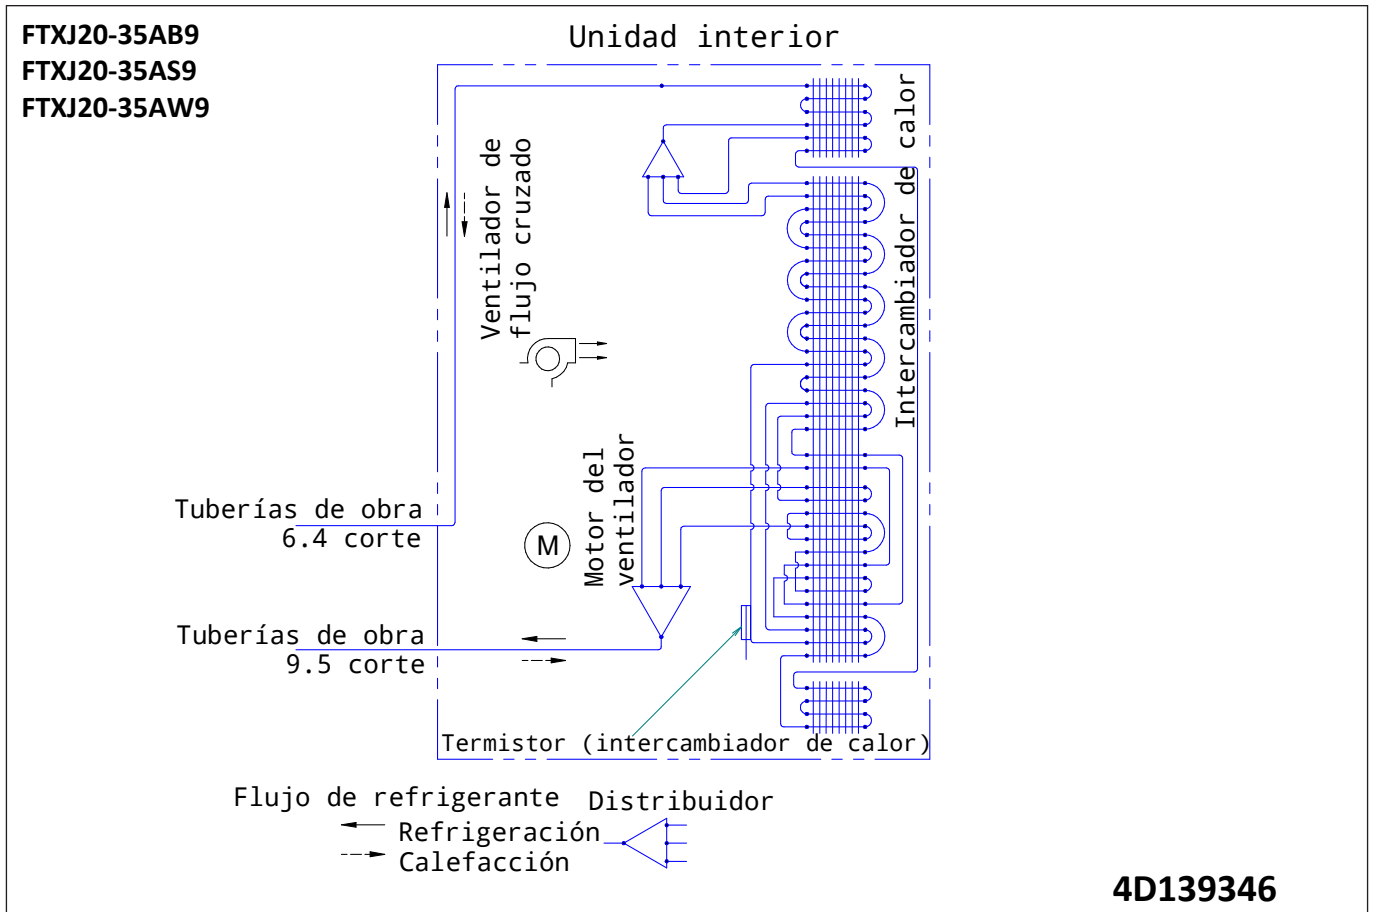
FTXJ20-35AB9
FTXJ20-35AS9
FTXJ20-35AW9

Unidad interior

Ventilador de flujo cruzado

Intercambiador de calor

Motor del ventilador

M

Tuberías de obra
6.4 corte

Tuberías de obra
9.5 corte

Termistor (intercambiador de calor)

Flujo de refrigerante
Refrigeración
Calefacción

Distribuidor

4D139346